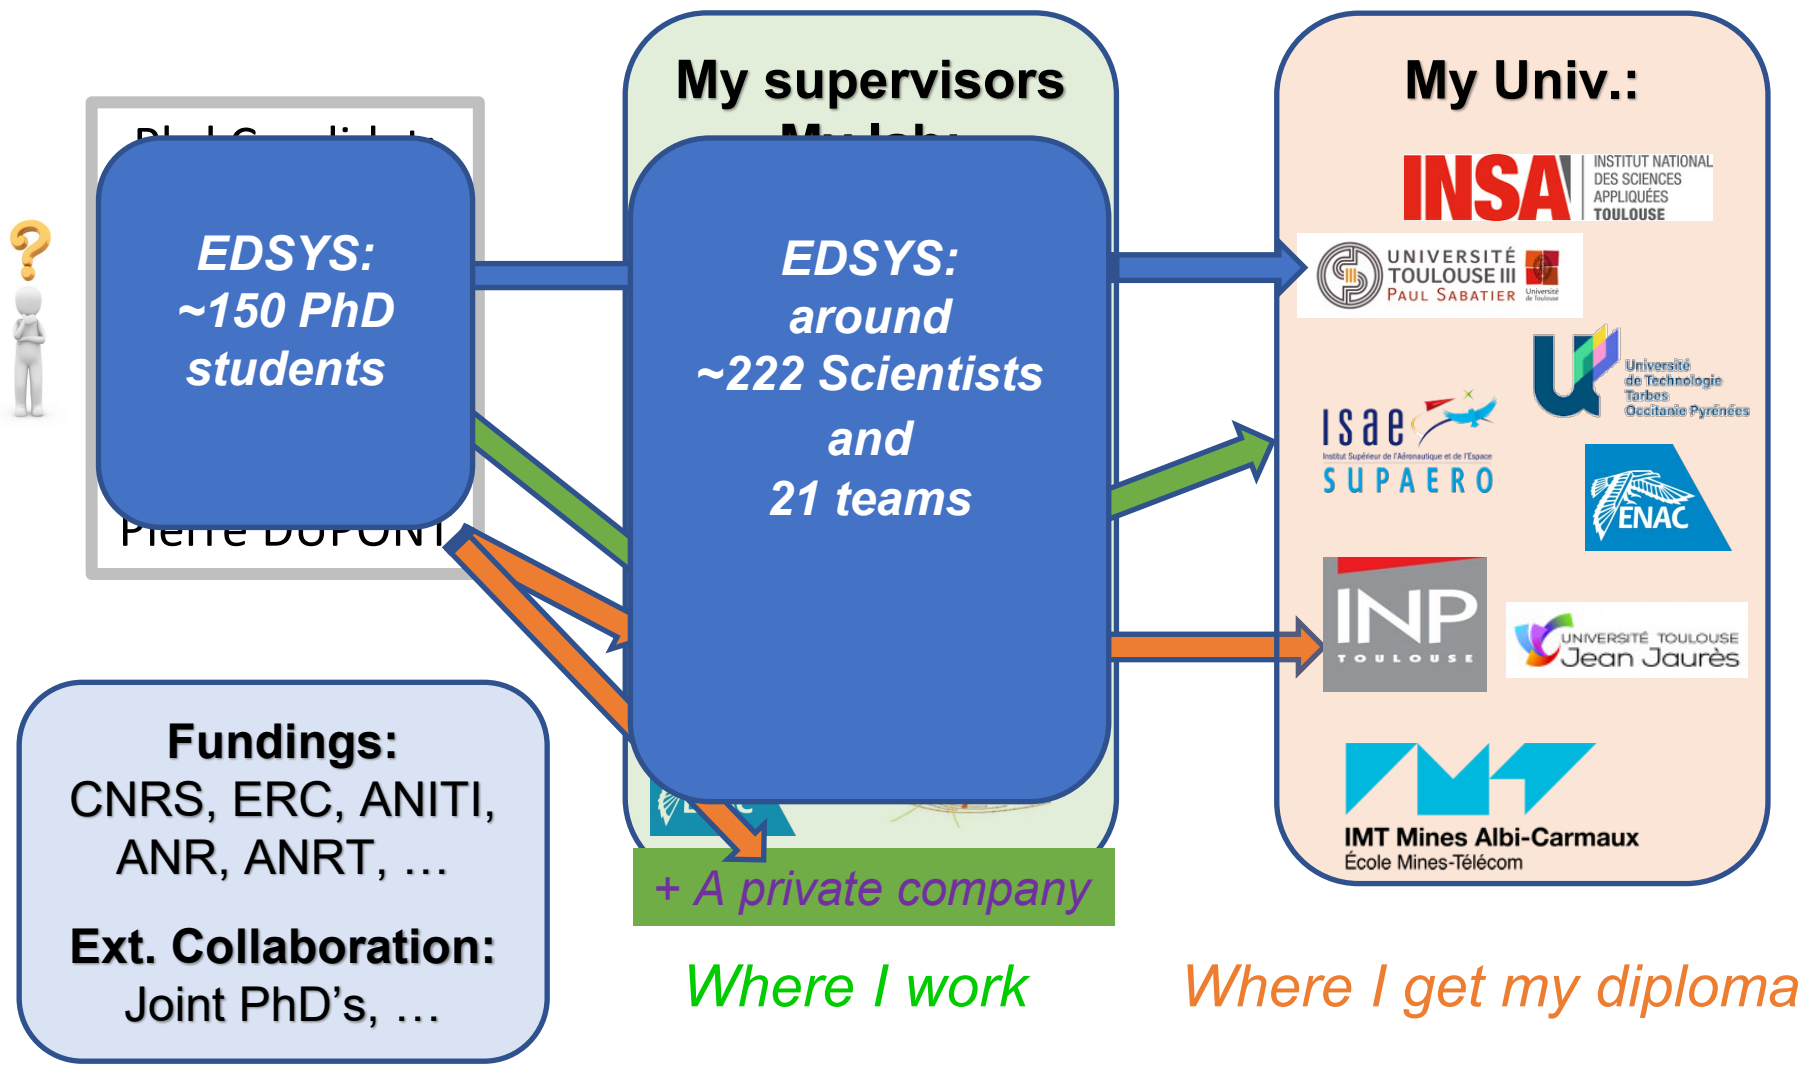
EDSYS:
~150 PhD
students

Pierre DUPONT

My supervisors

EDSYS:
around
~222 Scientists
and
21 teams

+ A private company

My Univ.:

INSA INSTITUT NATIONAL DES SCIENCES APPLIQUÉES TOULOUSE

UNIVERSITÉ TOULOUSE III PAUL SABATIER Université de Toulouse

Université de Technologie Tarbes Occitanie Pyrénées

ISAE Institut Supérieur de l'Aéronautique et de l'Espace SUPAERO

ENAC

INP TOULOUSE

UNIVERSITÉ TOULOUSE Jean Jaurès

IMT Mines Albi-Carmaux
École Mines-Télécom

Fundings:
CNRS, ERC, ANITI, ANR, ANRT, …

Ext. Collaboration:
Joint PhD's, …

Where I work

Where I get my diploma